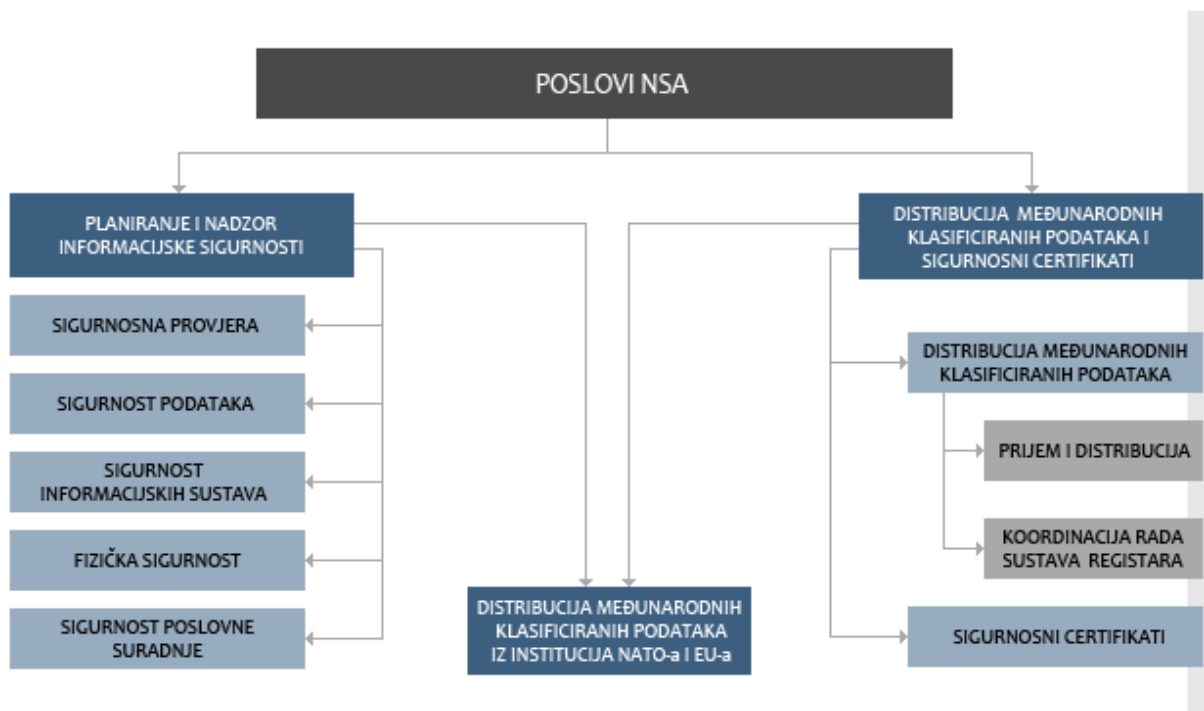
POSLOVI NSA

PLANIRANJE I NADZOR INFORMACIJSKE SIGURNOSTI

SIGURNOSNA PROVJERA

SIGURNOST PODATAKA

SIGURNOST INFORMACIJSKIH SUSTAVA

FIZIČKA SIGURNOST

SIGURNOST POSLOVNE SURADNJE

DISTRIBUCIJA MEĐUNARODNIH KLASIFICIRANIH PODATAKA IZ INSTITUCIJA NATO-a I EU-a

DISTRIBUCIJA MEĐUNARODNIH KLASIFICIRANIH PODATAKA I SIGURNOSNI CERTIFIKATI

DISTRIBUCIJA MEĐUNARODNIH KLASIFICIRANIH PODATAKA

PRIJEM I DISTRIBUCIJA

KOORDINACIJA RADA SUSTAVA REGISTARA

SIGURNOSNI CERTIFIKATI